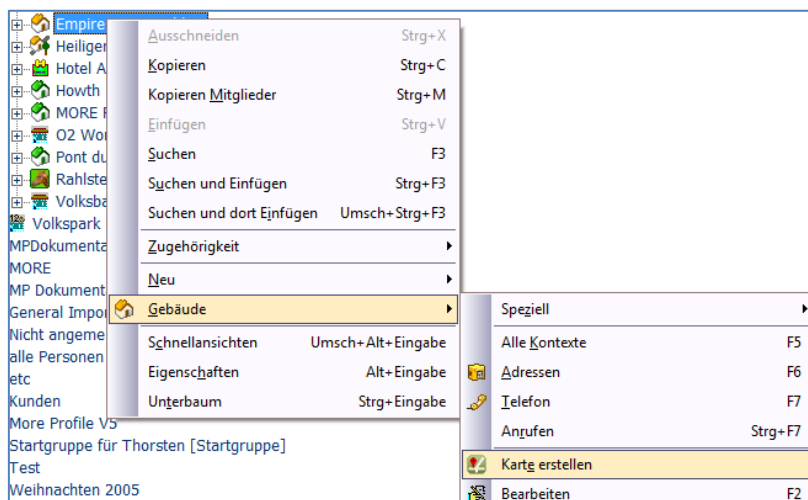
Empire
Heiliger
Hotel A
Howth
MORE
O2 Wor
Pont du
Rahlste
Volksba
Volkspark
MPDokumenta
MORE
MP Dokument
General Impo
Nicht angeme
alle Personen
etc
Kunden
More Profile V5
Startgruppe für Thorsten [Startgruppe]
Test
Weihnachten 2005

| | |
|---|---|
| Ausschneiden | Strg+X |
| Kopieren | Strg+C |
| Kopieren Mitglieder | Strg+M |
| Einfügen | Strg+V |
| Suchen | F3 |
| Suchen und Einfügen | Strg+F3 |
| Suchen und dort Einfügen | Umsch+Strg+F3 |
| Zugehörigkeit | |
| Neu | |
| Gebäude | |
| Schnellansichten | Umsch+Alt+Eingabe |
| Eigenschaften | Alt+Eingabe |
| Unterbaum | Strg+Eingabe |

| | |
|---|---|
| Speziell | |
| Alle Kontexte | F5 |
| Adressen | F6 |
| Telefon | F7 |
| Anrufen | Strg+F7 |
| Karte erstellen | |
| Bearbeiten | F2 |